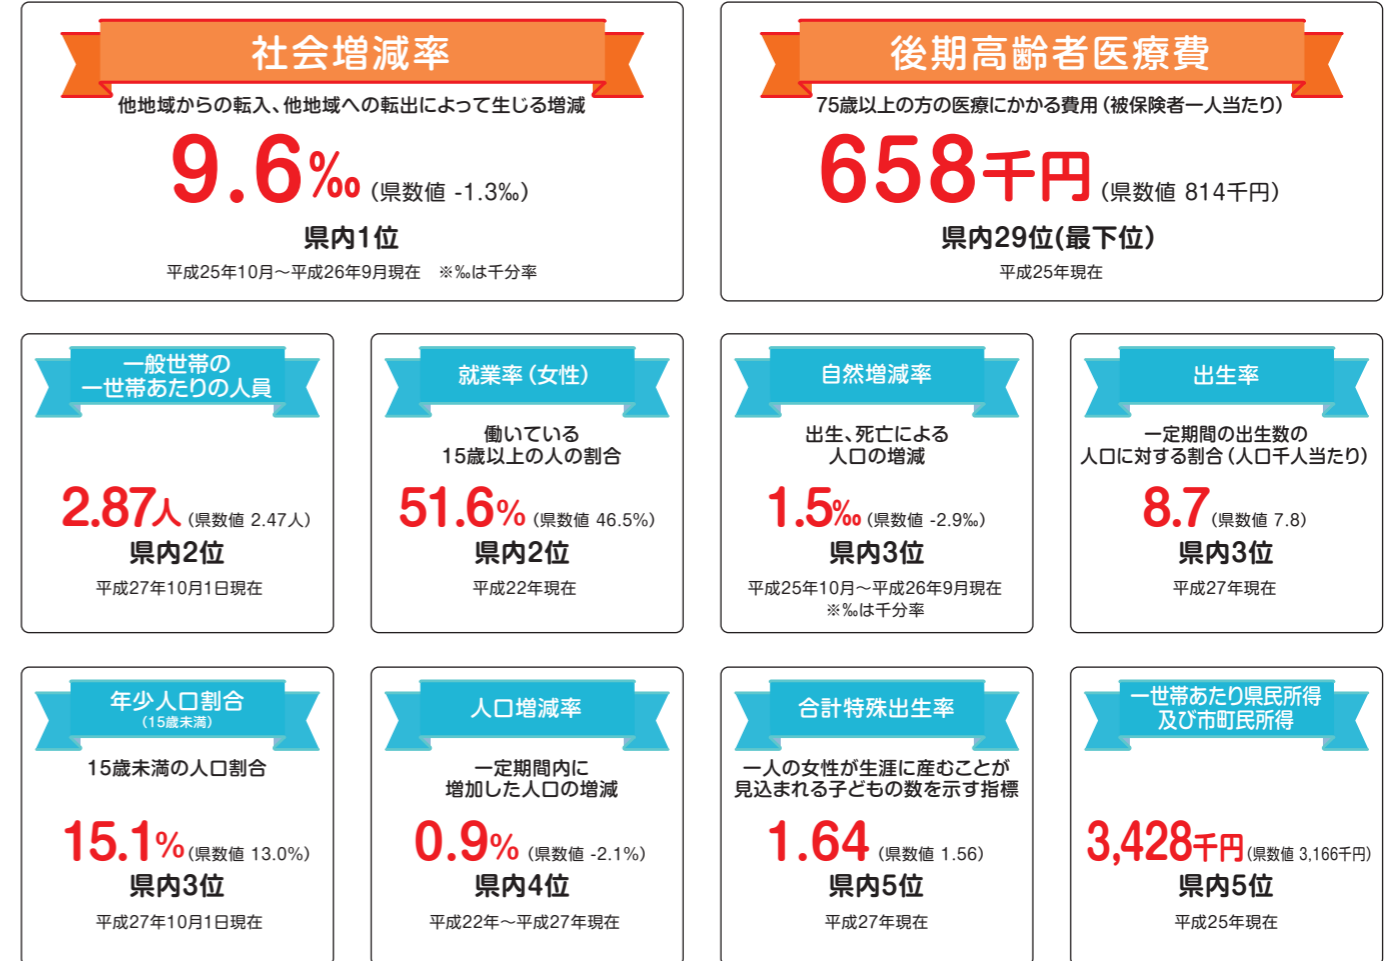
社会増減率

他地域からの転入、他地域への転出によって生じる増減

9.6‰ (県数値 -1.3‰)

県内1位

平成25年10月～平成26年9月現在 ※‰は千分率

後期高齢者医療費

75歳以上の方の医療にかかる費用(被保険者一人当たり)

658千円 (県数値 814千円)

県内29位(最下位)

平成25年現在

一般世帯の一世帯あたりの人員

2.87人 (県数値 2.47人)

県内2位

平成27年10月1日現在

就業率(女性)

働いている15歳以上の人の割合

51.6% (県数値 46.5%)

県内2位

平成22年現在

自然増減率

出生、死亡による人口の増減

1.5‰ (県数値 -2.9‰)

県内3位

平成25年10月～平成26年9月現在 ※‰は千分率

出生率

一定期間の出生数の人口に対する割合(人口千人当たり)

8.7 (県数値 7.8)

県内3位

平成27年現在

年少人口割合 (15歳未満)

15歳未満の人口割合

15.1% (県数値 13.0%)

県内3位

平成27年10月1日現在

人口増減率

一定期間内に増加した人口の増減

0.9% (県数値 -2.1%)

県内4位

平成22年～平成27年現在

合計特殊出生率

一人の女性が生涯に産むことが見込まれる子どもの数を示す指標

1.64 (県数値 1.56)

県内5位

平成27年現在

一世帯あたり県民所得及び市町民所得

3,428千円 (県数値 3,166千円)

県内5位

平成25年現在